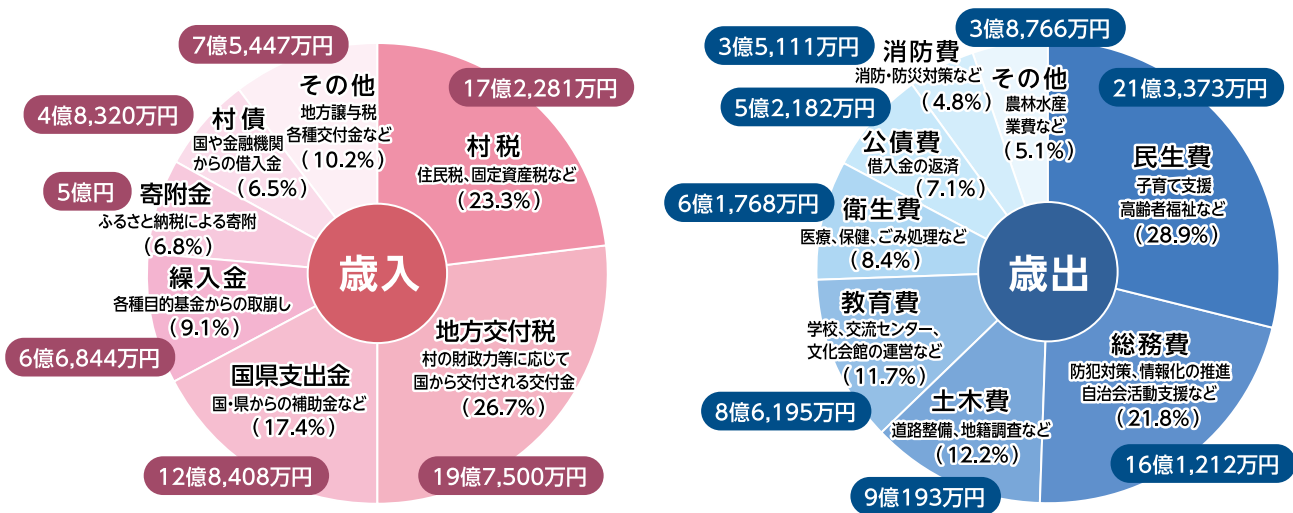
歳入

7億5,447万円
その他
地方譲与税
各種交付金など
（10.2%）

17億2,281万円
村税
住民税、固定資産税など
（23.3%）

4億8,320万円
村債
国や金融機関からの借入金
（6.5%）

5億円
寄附金
ふるさと納税による寄附
（6.8%）

繰入金
各種目的基金からの取崩し
（9.1%）

6億6,844万円

国県支出金
国・県からの補助金など
（17.4%）

12億8,408万円

地方交付税
村の財政力等に応じて国から交付される交付金
（26.7%）

19億7,500万円

歳出

3億5,111万円
消防費
消防・防災対策など
（4.8%）

3億8,766万円
その他
農林水産業費など
（5.1%）

21億3,373万円
民生費
子育て支援
高齢者福祉など
（28.9%）

5億2,182万円
公債費
借入金の返済
（7.1%）

6億1,768万円
衛生費
医療、保健、ごみ処理など
（8.4%）

教育費
学校、交流センター、文化会館の運営など
（11.7%）

8億6,195万円

総務費
防犯対策、情報化の推進
自治会活動支援など
（21.8%）

16億1,212万円

土木費
道路整備、地籍調査など
（12.2%）

9億193万円